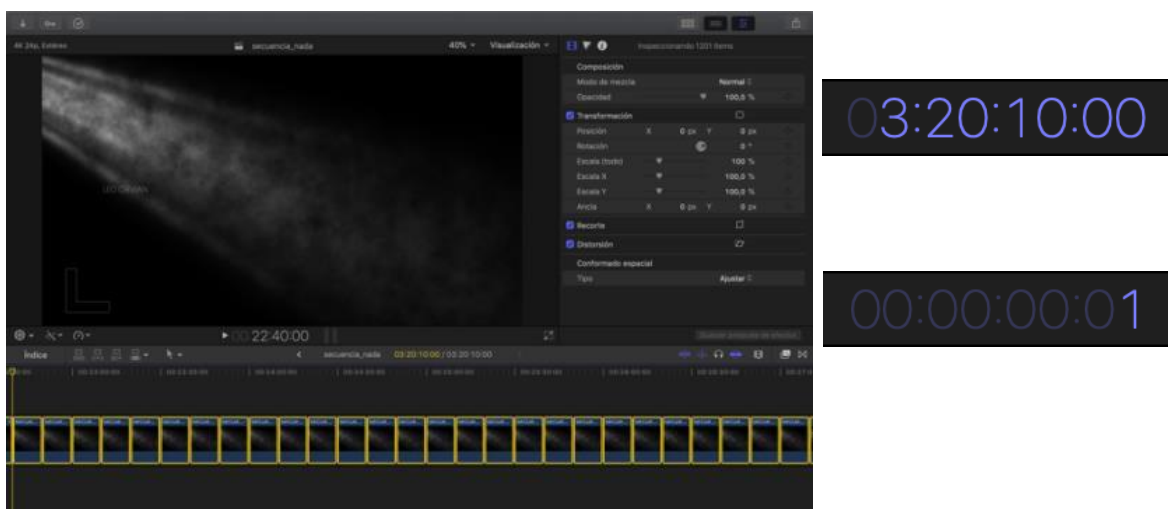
4K 24p, Estéreo

secuencia_nada

40%

Visualización

Inspeccionando 1201 ítems

Composición

Modo de mezcla

Normal

Opacidad

100,0 %

Transformación

Posición

X

0 px

Y

0 px

Rotación

0 °

Escala (todo)

100 %

Escala X

100,0 %

Escala Y

100,0 %

Ancla

X

0 px

Y

0 px

Recorte

Distorsión

Conformado espacial

Tipo

Ajustar

LEO CRAWN

22:40:00

Guardar preajuste de efectos

Índice

secuencia_nada

03:20:10:00 / 03:20:10:00

03:20:10:00

00:00:00:01